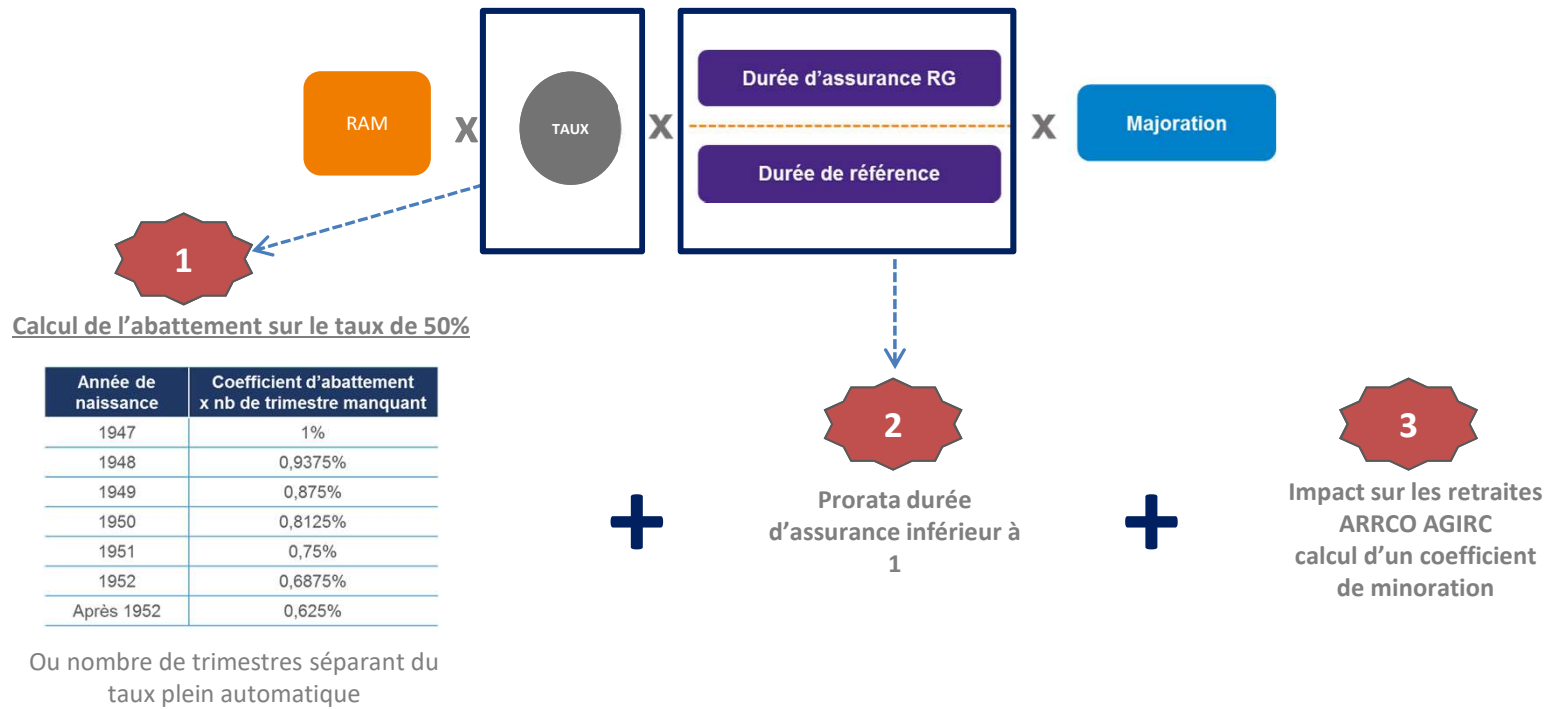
RAM x TAUX x Durée d'assurance RG / Durée de référence x Majoration

1

Calcul de l'abattement sur le taux de 50%

| Année de naissance | Coefficient d'abattement x nb de trimestre manquant |
|---|---|
| 1947 | 1% |
| 1948 | 0,9375% |
| 1949 | 0,875% |
| 1950 | 0,8125% |
| 1951 | 0,75% |
| 1952 | 0,6875% |
| Après 1952 | 0,625% |

Ou nombre de trimestres séparant du taux plein automatique

+

2

Prorata durée d'assurance inférieur à 1

+

3

Impact sur les retraites ARRCO AGIRC calcul d'un coefficient de minoration